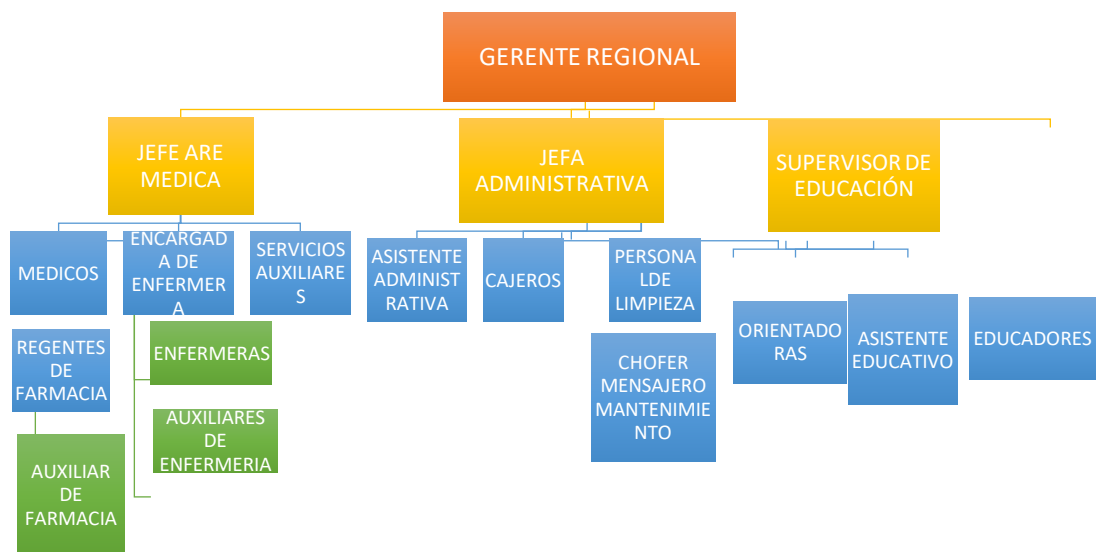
GERENTE REGIONAL

JEFE ARE MEDICA

JEFA ADMINISTRATIVA

SUPERVISOR DE EDUCACIÓN

MEDICOS

ENCARGADA DE ENFERMERA

SERVICIOS AUXILIARES

ASISTENTE ADMINISTRATIVA

CAJEROS

PERSONAL DE LIMPIEZA

REGENTES DE FARMACIA

ENFERMERAS

AUXILIARES DE ENFERMERIA

AUXILIAR DE FARMACIA

CHOFER MENSAJERO MANTENIMIENTO

ORIENTADORAS

ASISTENTE EDUCATIVO

EDUCADORES